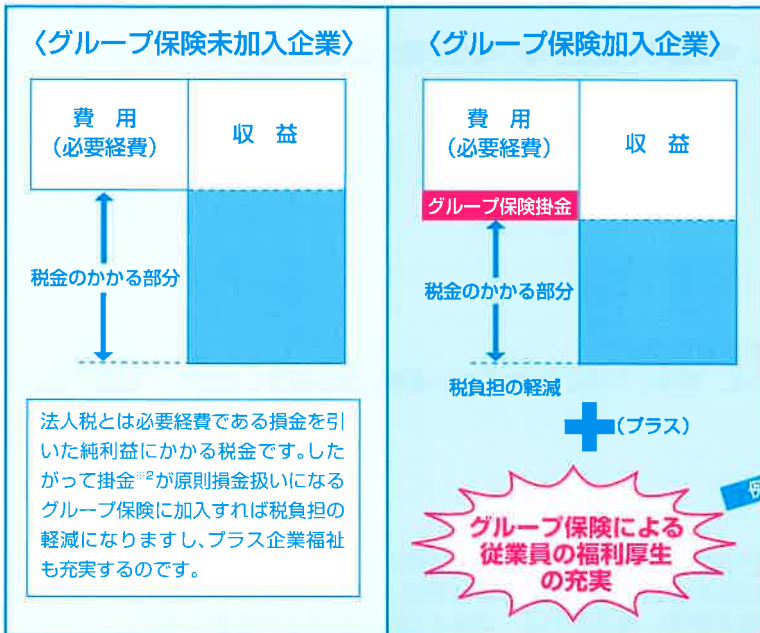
〈グループ保険未加入企業〉

費用
（必要経費）

収益

税金のかかる部分

法人税とは必要経費である損金を引いた純利益にかかる税金です。したがって掛金$^{※2}$が原則損金扱いになるグループ保険に加入すれば税負担の軽減になりますし、プラス企業福祉も充実するのです。

〈グループ保険加入企業〉

費用
（必要経費）

収益

グループ保険掛金

税金のかかる部分

税負担の軽減

（プラス）

グループ保険による従業員の福利厚生の充実